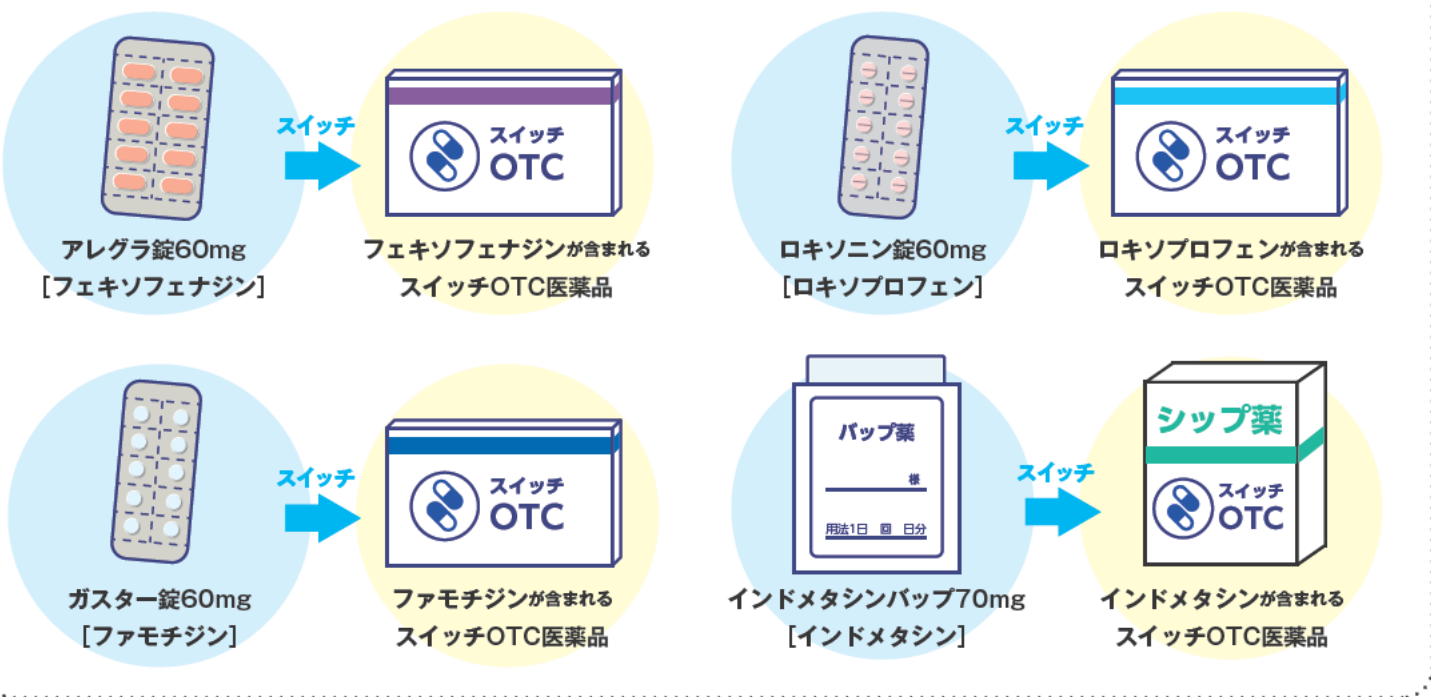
アレグラ錠60mg
［フェキソフェナジン］

スイッチ

スイッチ
OTC

フェキソフェナジンが含まれる
スイッチOTC医薬品

ロキソニン錠60mg
［ロキソプロフェン］

スイッチ

スイッチ
OTC

ロキソプロフェンが含まれる
スイッチOTC医薬品

ガスター錠60mg
［ファモチジン］

スイッチ

スイッチ
OTC

ファモチジンが含まれる
スイッチOTC医薬品

パップ薬
様
用法1日　回　日分

インドメタシンパップ70mg
［インドメタシン］

スイッチ

シップ薬
スイッチ
OTC

インドメタシンが含まれる
スイッチOTC医薬品